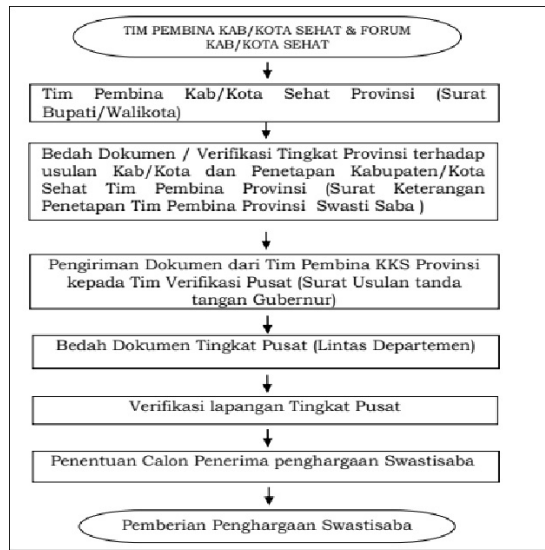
TIM PEMBINA KAB/KOTA SEHAT & FORUM KAB/KOTA SEHAT

Tim Pembina Kab/Kota Sehat Provinsi (Surat Bupati/Walikota)

Bedah Dokumen / Verifikasi Tingkat Provinsi terhadap usulan Kab/Kota dan Penetapan Kabupaten/Kota Sehat Tim Pembina Provinsi (Surat Keterangan Penetapan Tim Pembina Provinsi Swasti Saba )

Pengiriman Dokumen dari Tim Pembina KKS Provinsi kepada Tim Verifikasi Pusat (Surat Usulan tanda tangan Gubernur)

Bedah Dokumen Tingkat Pusat (Lintas Departemen)

Verifikasi lapangan Tingkat Pusat

Penentuan Calon Penerima penghargaan Swastisaba

Pemberian Penghargaan Swastisaba